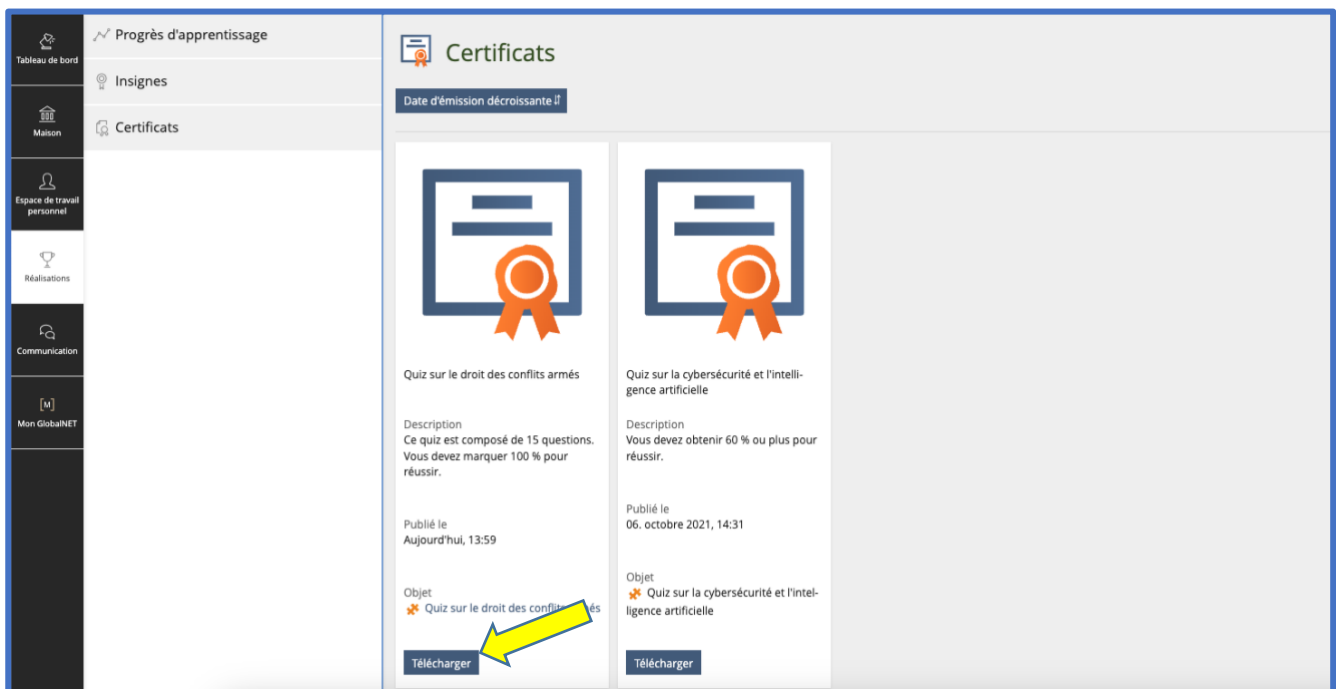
Tableau de bord

Maison

Espace de travail personnel

Réalisations

Communication

[M]

Mon GlobalNET

Progrès d'apprentissage

Insignes

Certificats

Certificats

Date d'émission décroissante ⇵

Quiz sur le droit des conflits armés

Description
Ce quiz est composé de 15 questions. Vous devez marquer 100 % pour réussir.

Publié le
Aujourd'hui, 13:59

Objet
Quiz sur le droit des conflits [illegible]és

Télécharger

Quiz sur la cybersécurité et l'intelligence artificielle

Description
Vous devez obtenir 60 % ou plus pour réussir.

Publié le
06. octobre 2021, 14:31

Objet
Quiz sur la cybersécurité et l'intelligence artificielle

Télécharger